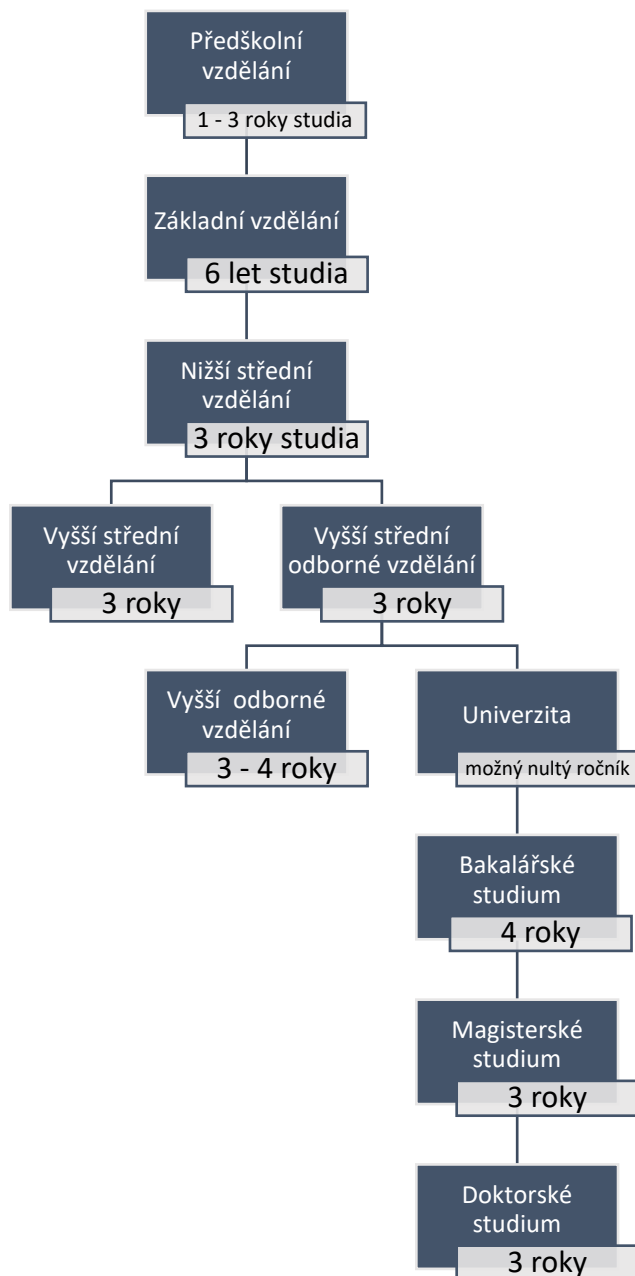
Předškolní vzdělání
1 - 3 roky studia

Základní vzdělání
6 let studia

Nižší střední vzdělání
3 roky studia

Vyšší střední vzdělání
3 roky

Vyšší střední odborné vzdělání
3 roky

Vyšší  odborné vzdělání
3 - 4 roky

Univerzita
možný nultý ročník

Bakalářské studium
4 roky

Magisterské studium
3 roky

Doktorské studium
3 roky